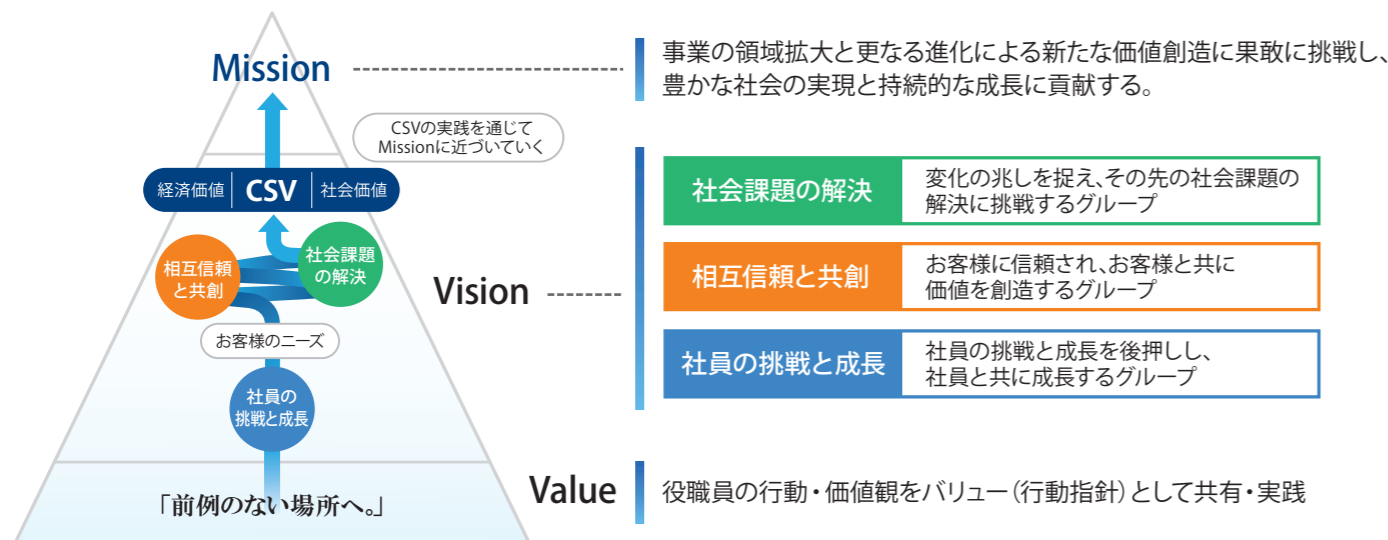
Mission

CSVの実践を通じて
Missionに近づいていく

経済価値 CSV 社会価値

相互信頼と共創

社会課題の解決

お客様のニーズ

社員の挑戦と成長

「前例のない場所へ。」

事業の領域拡大と更なる進化による新たな価値創造に果敢に挑戦し、豊かな社会の実現と持続的な成長に貢献する。

Vision

| 社会課題の解決 | 変化の兆しを捉え、その先の社会課題の解決に挑戦するグループ |
|---|---|
| 相互信頼と共創 | お客様に信頼され、お客様と共に価値を創造するグループ |
| 社員の挑戦と成長 | 社員の挑戦と成長を後押しし、社員と共に成長するグループ |

Value

役職員の行動・価値観をバリュー（行動指針）として共有・実践